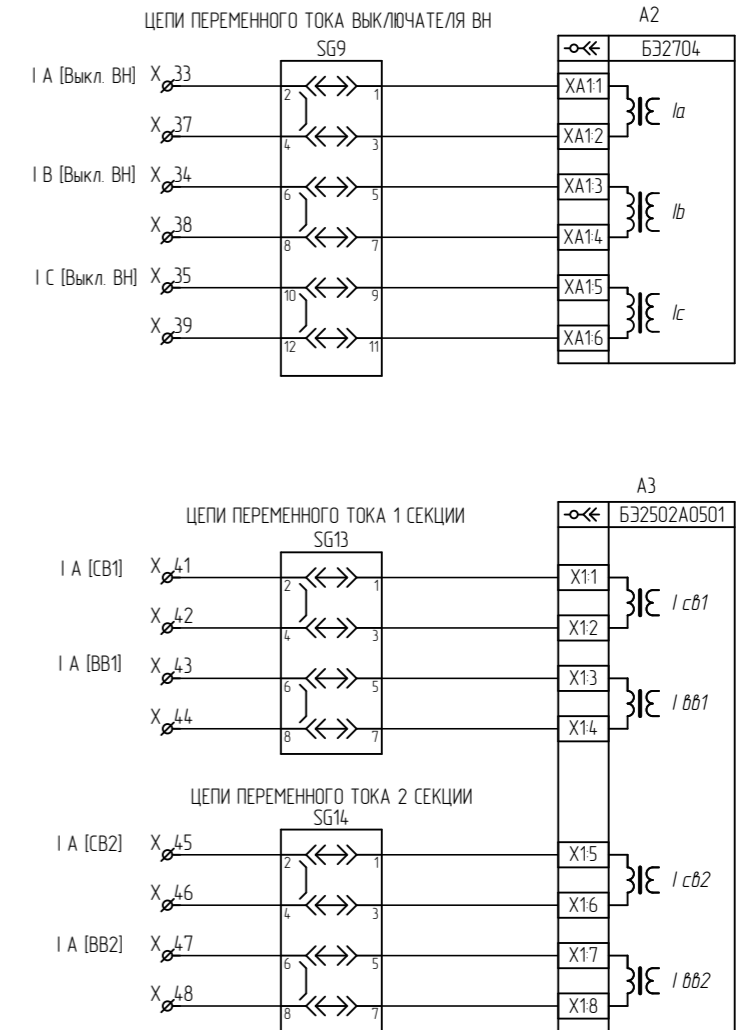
ЦЕПИ ПЕРЕМЕННОГО ТОКА ВЫКЛЮЧАТЕЛЯ ВН

A2

SG9

БЭ2704

I A [Выкл. ВН] X 33

2 1

XA1:1

Ia

X 37

4 3

XA1:2

I B [Выкл. ВН] X 34

6 5

XA1:3

Ib

X 38

8 7

XA1:4

I C [Выкл. ВН] X 35

10 9

XA1:5

Ic

X 39

12 11

XA1:6

A3

ЦЕПИ ПЕРЕМЕННОГО ТОКА 1 СЕКЦИИ

БЭ2502А0501

SG13

I A [CB1] X 41

2 1

X1:1

I св1

X 42

4 3

X1:2

I A [BB1] X 43

6 5

X1:3

I вв1

X 44

8 7

X1:4

ЦЕПИ ПЕРЕМЕННОГО ТОКА 2 СЕКЦИИ

SG14

I A [CB2] X 45

2 1

X1:5

I св2

X 46

4 3

X1:6

I A [BB2] X 47

6 5

X1:7

I вв2

X 48

8 7

X1:8